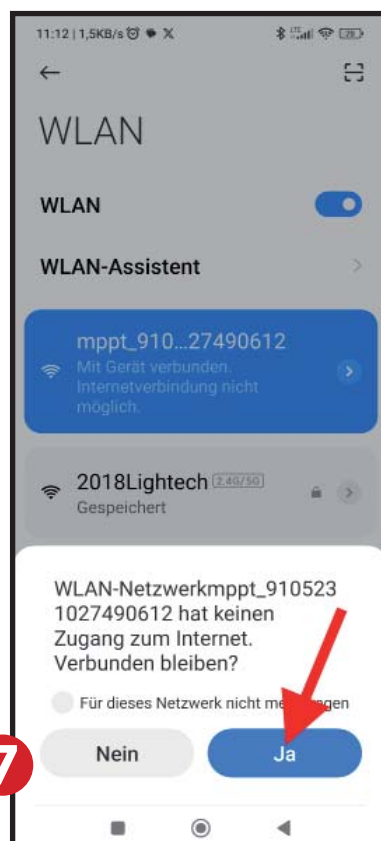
11:12 | 1,5KB/s

WLAN

WLAN

WLAN-Assistent

mppt_910...27490612
Mit Gerät verbunden. Internetverbindung nicht möglich.

2018Lightech 2.4G/5G
Gespeichert

WLAN-Netzwerkmppt_910523 1027490612 hat keinen Zugang zum Internet. Verbunden bleiben?

Für dieses Netzwerk nicht me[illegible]gen

7

Nein

Ja